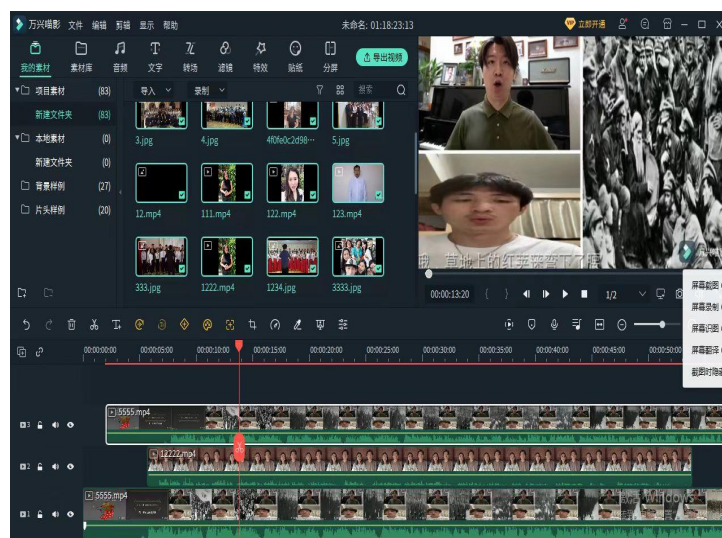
万兴喵影 文件 编辑 剪辑 显示 帮助 未命名: 01:18:23:13 立即开通

我的素材 素材库 音频 文字 转场 滤镜 特效 贴纸 分屏 导出视频

项目素材 (83)
新建文件夹 (83)
本地素材 (0)
新建文件夹 (0)
背景样例 (27)
片头样例 (20)

导入 录制 搜索

3.jpg 4.jpg 4f0fe0c2d98··· 5.jpg
12.mp4 111.mp4 122.mp4 123.mp4
333.jpg 1222.mp4 1234.jpg 3333.jpg

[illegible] 草地上的红英飘落下了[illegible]

00:00:13:20 1/2

屏幕截图
屏幕录制
屏幕识图
屏幕翻译
截图时隐藏

00:00:00:00 00:00:05:00 00:00:10:00 00:00:15:00 00:00:20:00 00:00:25:00 00:00:30:00 00:00:35:00 00:00:40:00 00:00:45:00 00:00:50:00

3 5555.mp4
2 12222.mp4
1 5555.mp4

激活 Windows